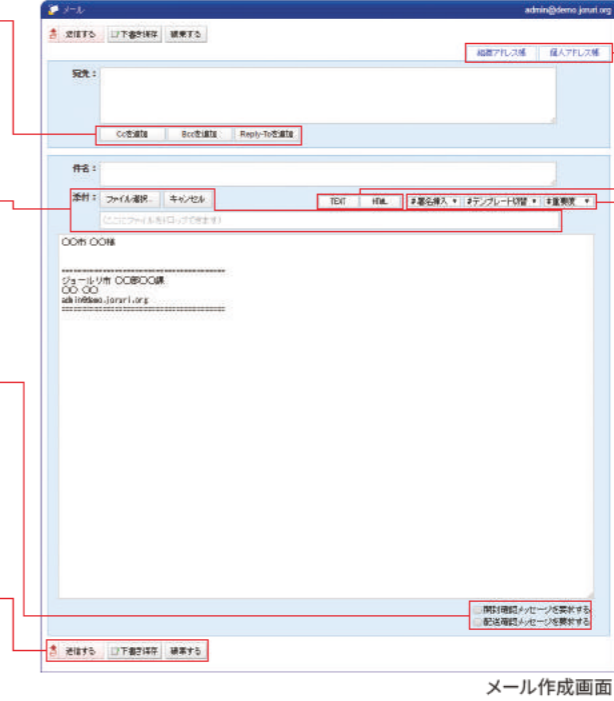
メール

admin@demo.jorurі.org

送信する　下書き保存　破棄する

組織アドレス帳　個人アドレス帳

宛先：

Ccを追加　Bccを追加　Reply-Toを追加

件名：

添付：　ファイル選択...　キャンセル

TEXT　HTML　#署名挿入　#テンプレート切替　#重要度

(ここにファイルをドロップできます)

○○市 ○○様

==================================
ジョールリ市 ○○部○○課
○○ ○○
admin@demo.joruri.org
==================================

開封確認メッセージを要求する
配送確認メッセージを要求する

送信する　下書き保存　破棄する

メール作成画面